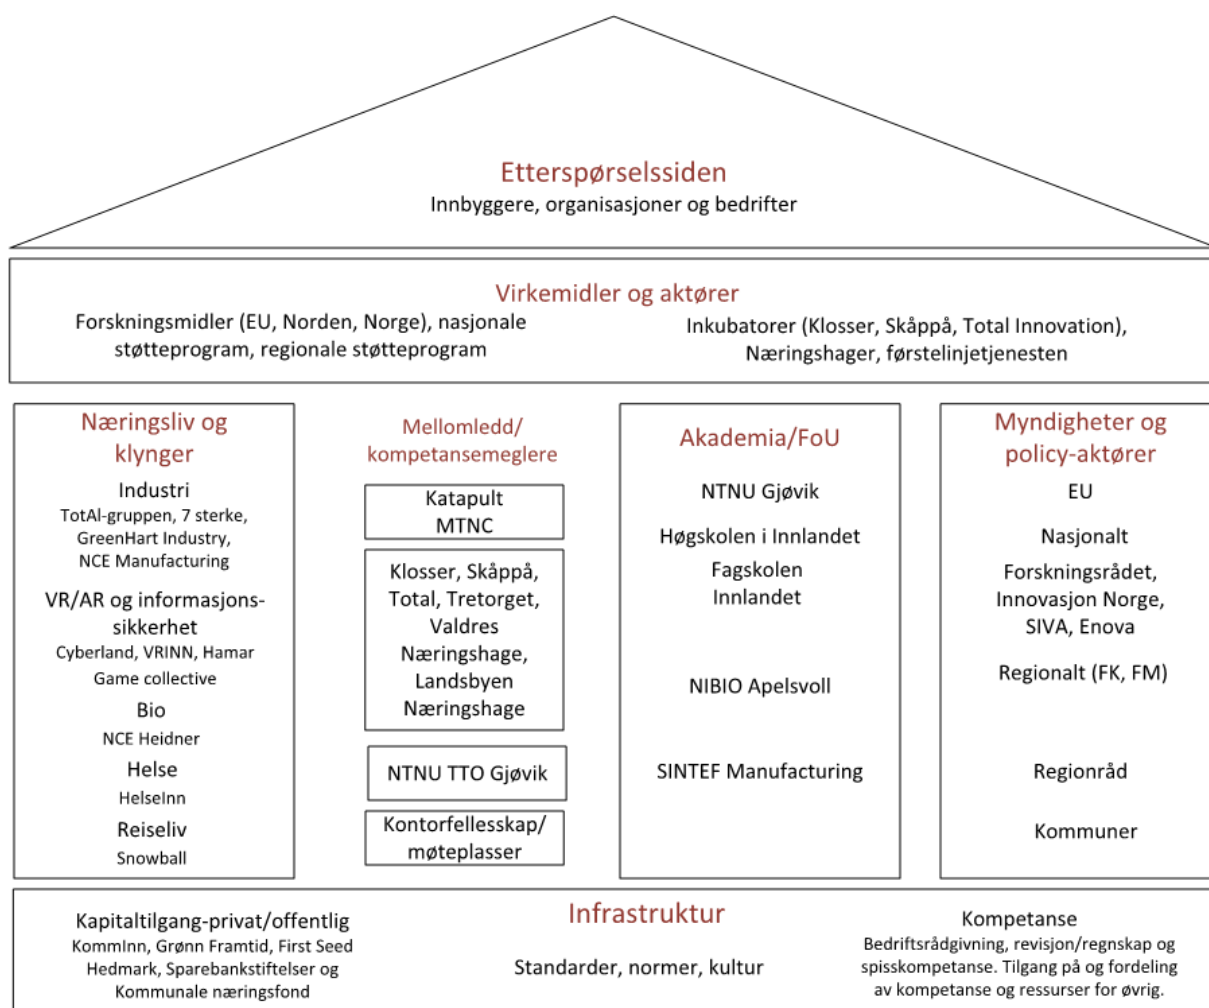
Etterspørselssiden
Innbyggere, organisasjoner og bedrifter

Virkemidler og aktører
Forskningsmidler (EU, Norden, Norge), nasjonale støtteprogram, regionale støtteprogram
Inkubatorer (Klosser, Skåppå, Total Innovation), Næringshager, førstelinjetjenesten

Næringsliv og klynger
Industri
TotAl-gruppen, 7 sterke, GreenHart Industry, NCE Manufacturing
VR/AR og informasjonssikkerhet
Cyberland, VRINN, Hamar Game collective
Bio
NCE Heidner
Helse
HelseInn
Reiseliv
Snowball

Mellomledd/ kompetansemeglere
Katapult MTNC
Klosser, Skåppå, Total, Tretorget, Valdres Næringshage, Landsbyen Næringshage
NTNU TTO Gjøvik
Kontorfellesskap/ møteplasser

Akademia/FoU
NTNU Gjøvik
Høgskolen i Innlandet
Fagskolen Innlandet
NIBIO Apelsvoll
SINTEF Manufacturing

Myndigheter og policy-aktører
EU
Nasjonalt
Forskningsrådet, Innovasjon Norge, SIVA, Enova
Regionalt (FK, FM)
Regionråd
Kommuner

Infrastruktur
Kapitaltilgang-privat/offentlig
KommInn, Grønn Framtid, First Seed Hedmark, Sparebankstiftelser og Kommunale næringsfond
Standarder, normer, kultur
Kompetanse
Bedriftsrådgivning, revisjon/regnskap og spisskompetanse. Tilgang på og fordeling av kompetanse og ressurser for øvrig.